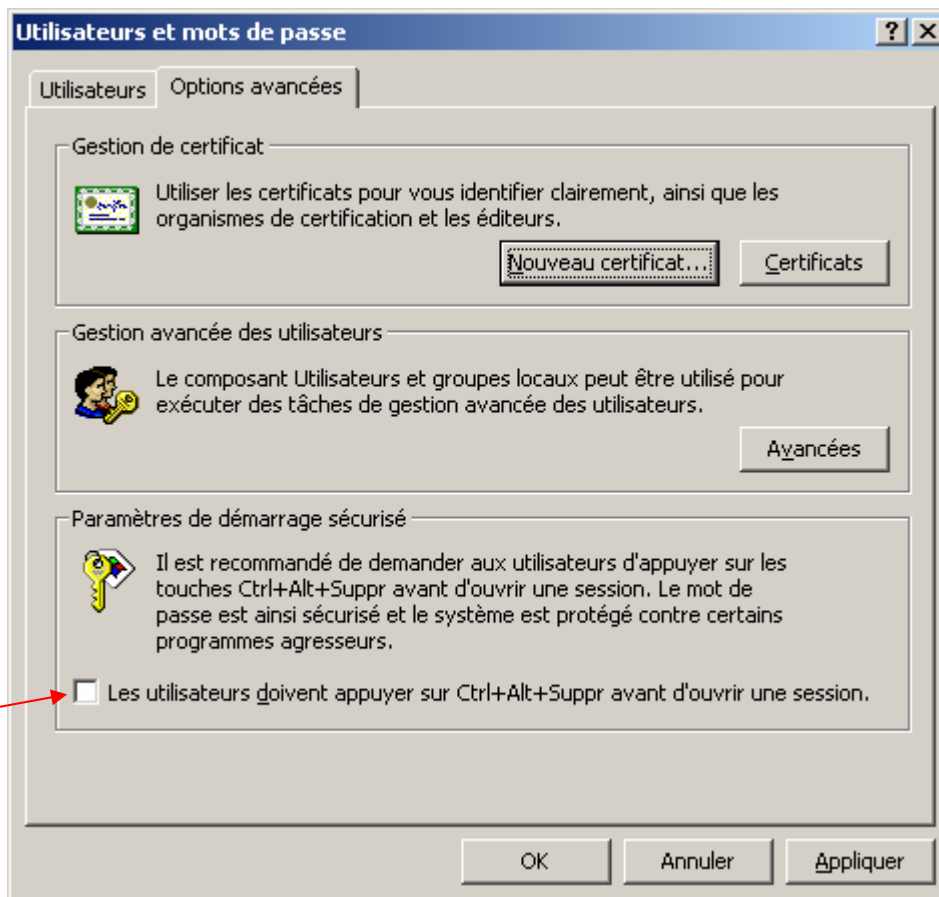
Utilisateurs et mots de passe

?

X

Utilisateurs

Options avancées

Gestion de certificat

Utiliser les certificats pour vous identifier clairement, ainsi que les organismes de certification et les éditeurs.

Nouveau certificat...

Certificats

Gestion avancée des utilisateurs

Le composant Utilisateurs et groupes locaux peut être utilisé pour exécuter des tâches de gestion avancée des utilisateurs.

Avancées

Paramètres de démarrage sécurisé

Il est recommandé de demander aux utilisateurs d'appuyer sur les touches Ctrl+Alt+Suppr avant d'ouvrir une session. Le mot de passe est ainsi sécurisé et le système est protégé contre certains programmes agresseurs.

Les utilisateurs doivent appuyer sur Ctrl+Alt+Suppr avant d'ouvrir une session.

OK

Annuler

Appliquer